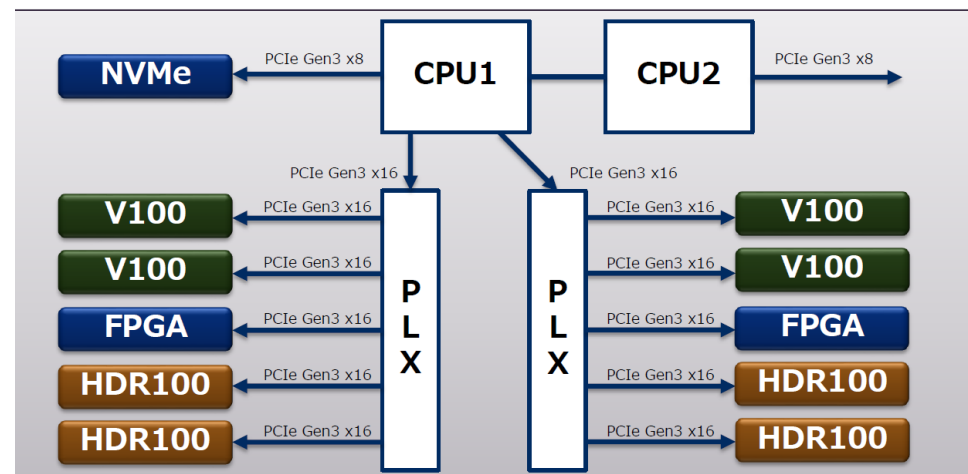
NVMe
PCIe Gen3 x8
CPU1
CPU2
PCIe Gen3 x8
PCIe Gen3 x16
PCIe Gen3 x16
V100
PCIe Gen3 x16
V100
PCIe Gen3 x16
FPGA
PCIe Gen3 x16
HDR100
PCIe Gen3 x16
HDR100
PCIe Gen3 x16
P
L
X
P
L
X
PCIe Gen3 x16
V100
PCIe Gen3 x16
V100
PCIe Gen3 x16
FPGA
PCIe Gen3 x16
HDR100
PCIe Gen3 x16
HDR100